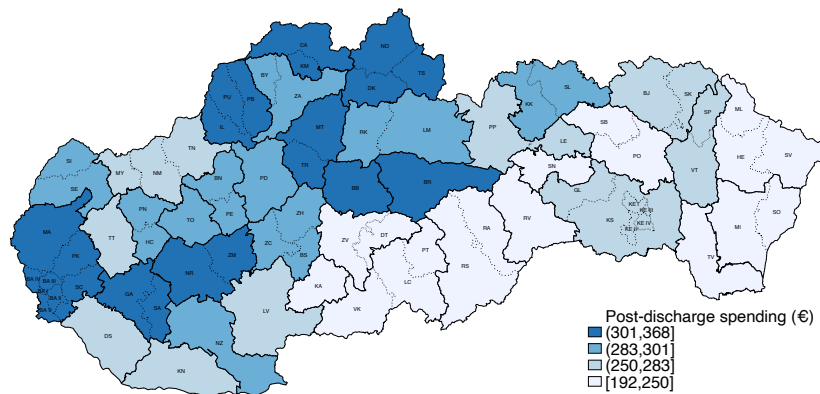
CA
NO
KM
TS
BY
ZA
DK
PV
PB
MT
IL
RK
LM
KK
SL
BJ
SK
SP
ML
PP
SB
LE
TR
SN
PO
HE
SV
VT
SI
MY
NM
TN
SE
BN
PD
BB
BR
GL
KE I
KE II
KS
KE III
KE IV
PN
TO
PE
ZH
RA
RV
SO
MA
TT
HC
ZV
DT
MI
PK
ZC
PT
RS
TV
NR
ZM
BS
BA IV
BA III
BA II
BA I
BA V
SC
GA
SA
KA
LC
LV
VK
DS
NZ
KN
Post-discharge spending (€)
(301,368]
(283,301]
(250,283]
[192,250]